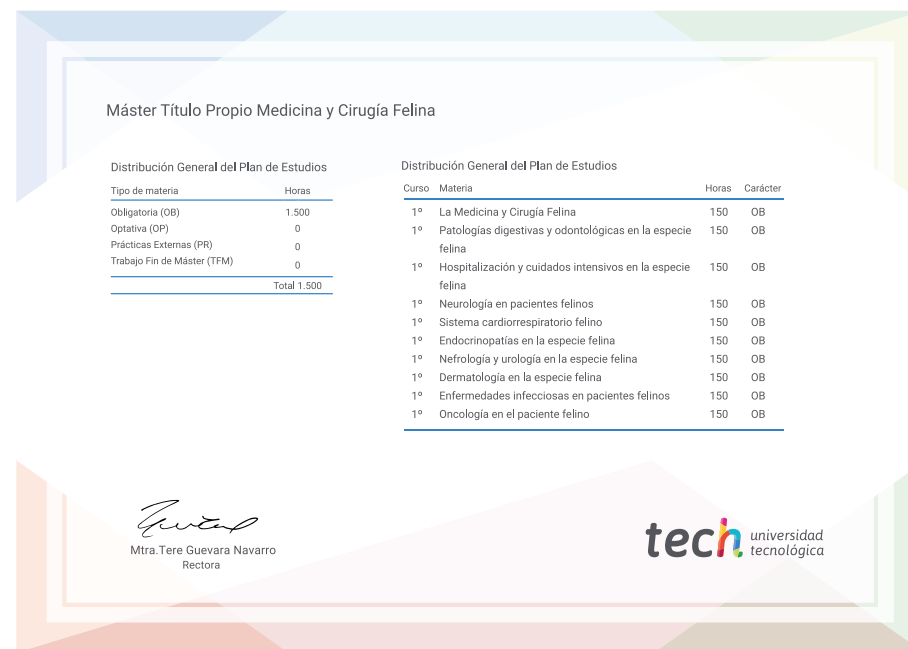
Máster Título Propio Medicina y Cirugía Felina

Distribución General del Plan de Estudios

| Tipo de materia | Horas |
|---|---|
| Obligatoria (OB) | 1.500 |
| Optativa (OP) | 0 |
| Prácticas Externas (PR) | 0 |
| Trabajo Fin de Máster (TFM) | 0 |
| | Total 1.500 |

Distribución General del Plan de Estudios

| Curso | Materia | Horas | Carácter |
|---|---|---|---|
| 1º | La Medicina y Cirugía Felina | 150 | OB |
| 1º | Patologías digestivas y odontológicas en la especie felina | 150 | OB |
| 1º | Hospitalización y cuidados intensivos en la especie felina | 150 | OB |
| 1º | Neurología en pacientes felinos | 150 | OB |
| 1º | Sistema cardiorrespiratorio felino | 150 | OB |
| 1º | Endocrinopatías en la especie felina | 150 | OB |
| 1º | Nefrología y urología en la especie felina | 150 | OB |
| 1º | Dermatología en la especie felina | 150 | OB |
| 1º | Enfermedades infecciosas en pacientes felinos | 150 | OB |
| 1º | Oncología en el paciente felino | 150 | OB |

Mtra.Tere Guevara Navarro
Rectora

tech universidad tecnológica